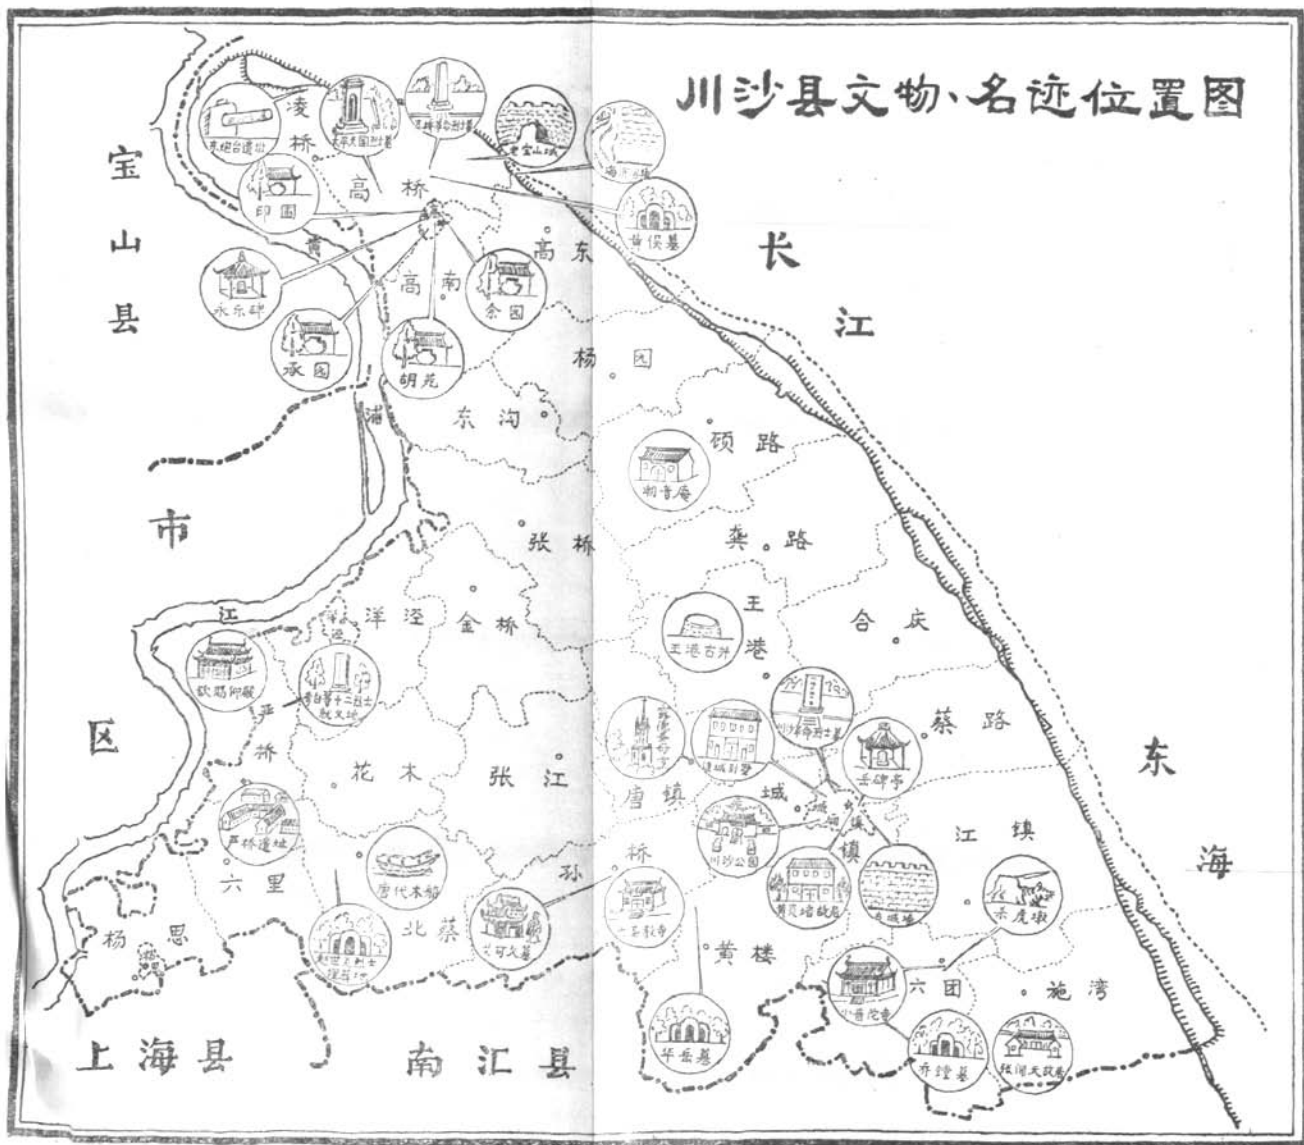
川沙县文物、名迹位置图

宝山县

长江

东海

市

区

上海县

南汇县

凌桥

高桥

高东

高南

黄

浦

江

杨园

东沟

顾路

张桥

龚路

洋泾

金桥

王港

合庆

蔡路

严桥

花木

张江

唐镇

城镇

江镇

六里

北蔡

环桥

黄楼

六团

施湾

杨思

东炮台遗址

印园

永乐碑

承园

朝元

余园

黄侯墓

宝山城

钦赐仰殿

王港古井

观音庵

岳碑亭

川沙公园

杀虎墩

唐代木船

小普陀寺

乔镗墓

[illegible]